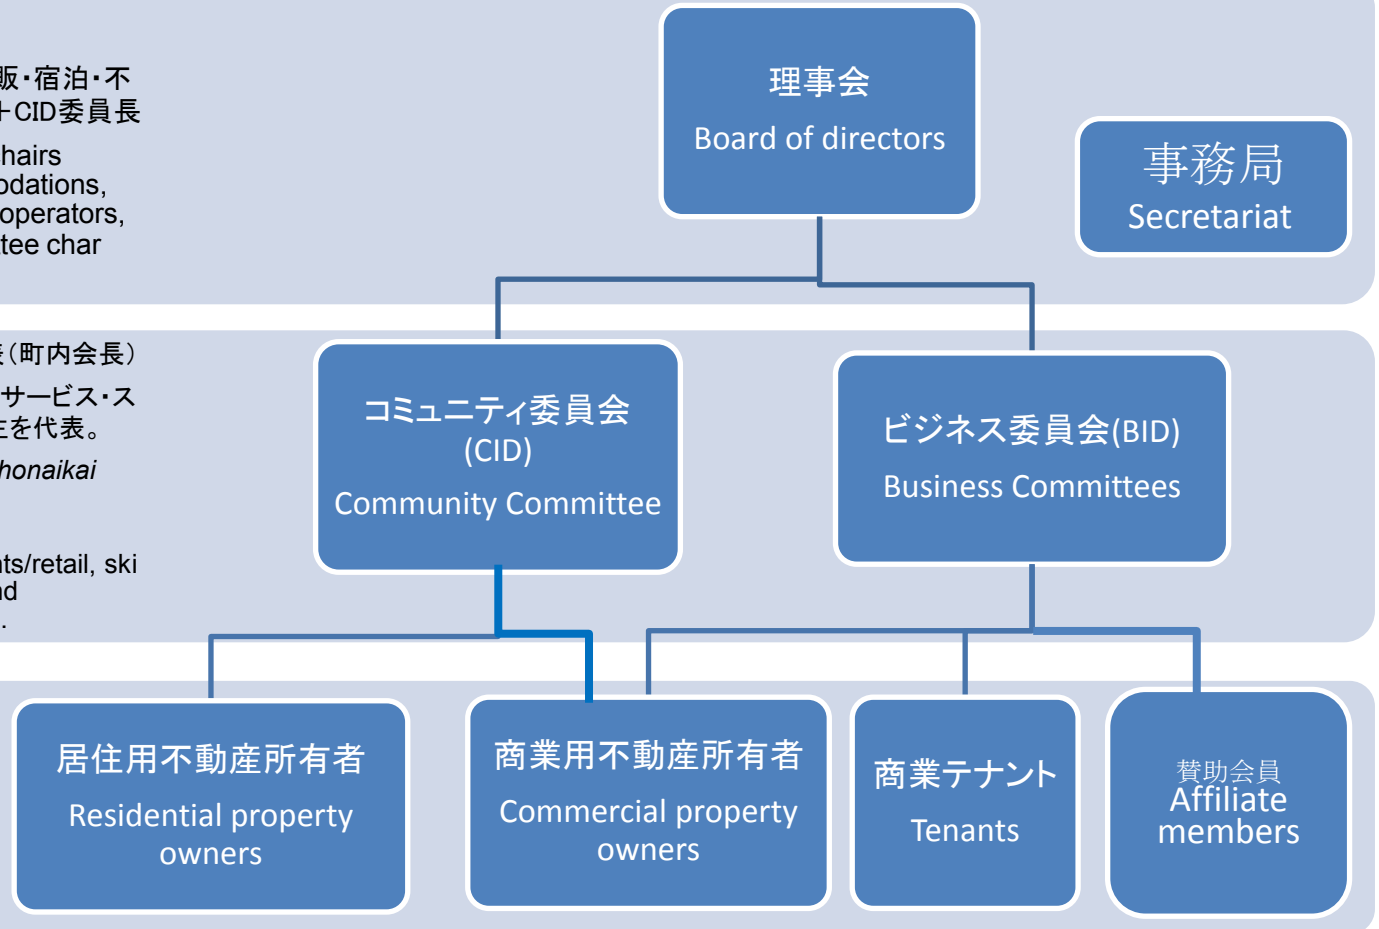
販・宿泊・不
+CID委員長

hairs
odations,
operators,
tee char

理事会
Board of directors

事務局
Secretariat

長（町内会長）

サービス・ス
を代表。

honaikai

ts/retail, ski
d

コミュニティ委員会
(CID)
Community Committee

ビジネス委員会(BID)
Business Committees

居住用不動産所有者
Residential property owners

商業用不動産所有者
Commercial property owners

商業テナント
Tenants

賛助会員
Affiliate members